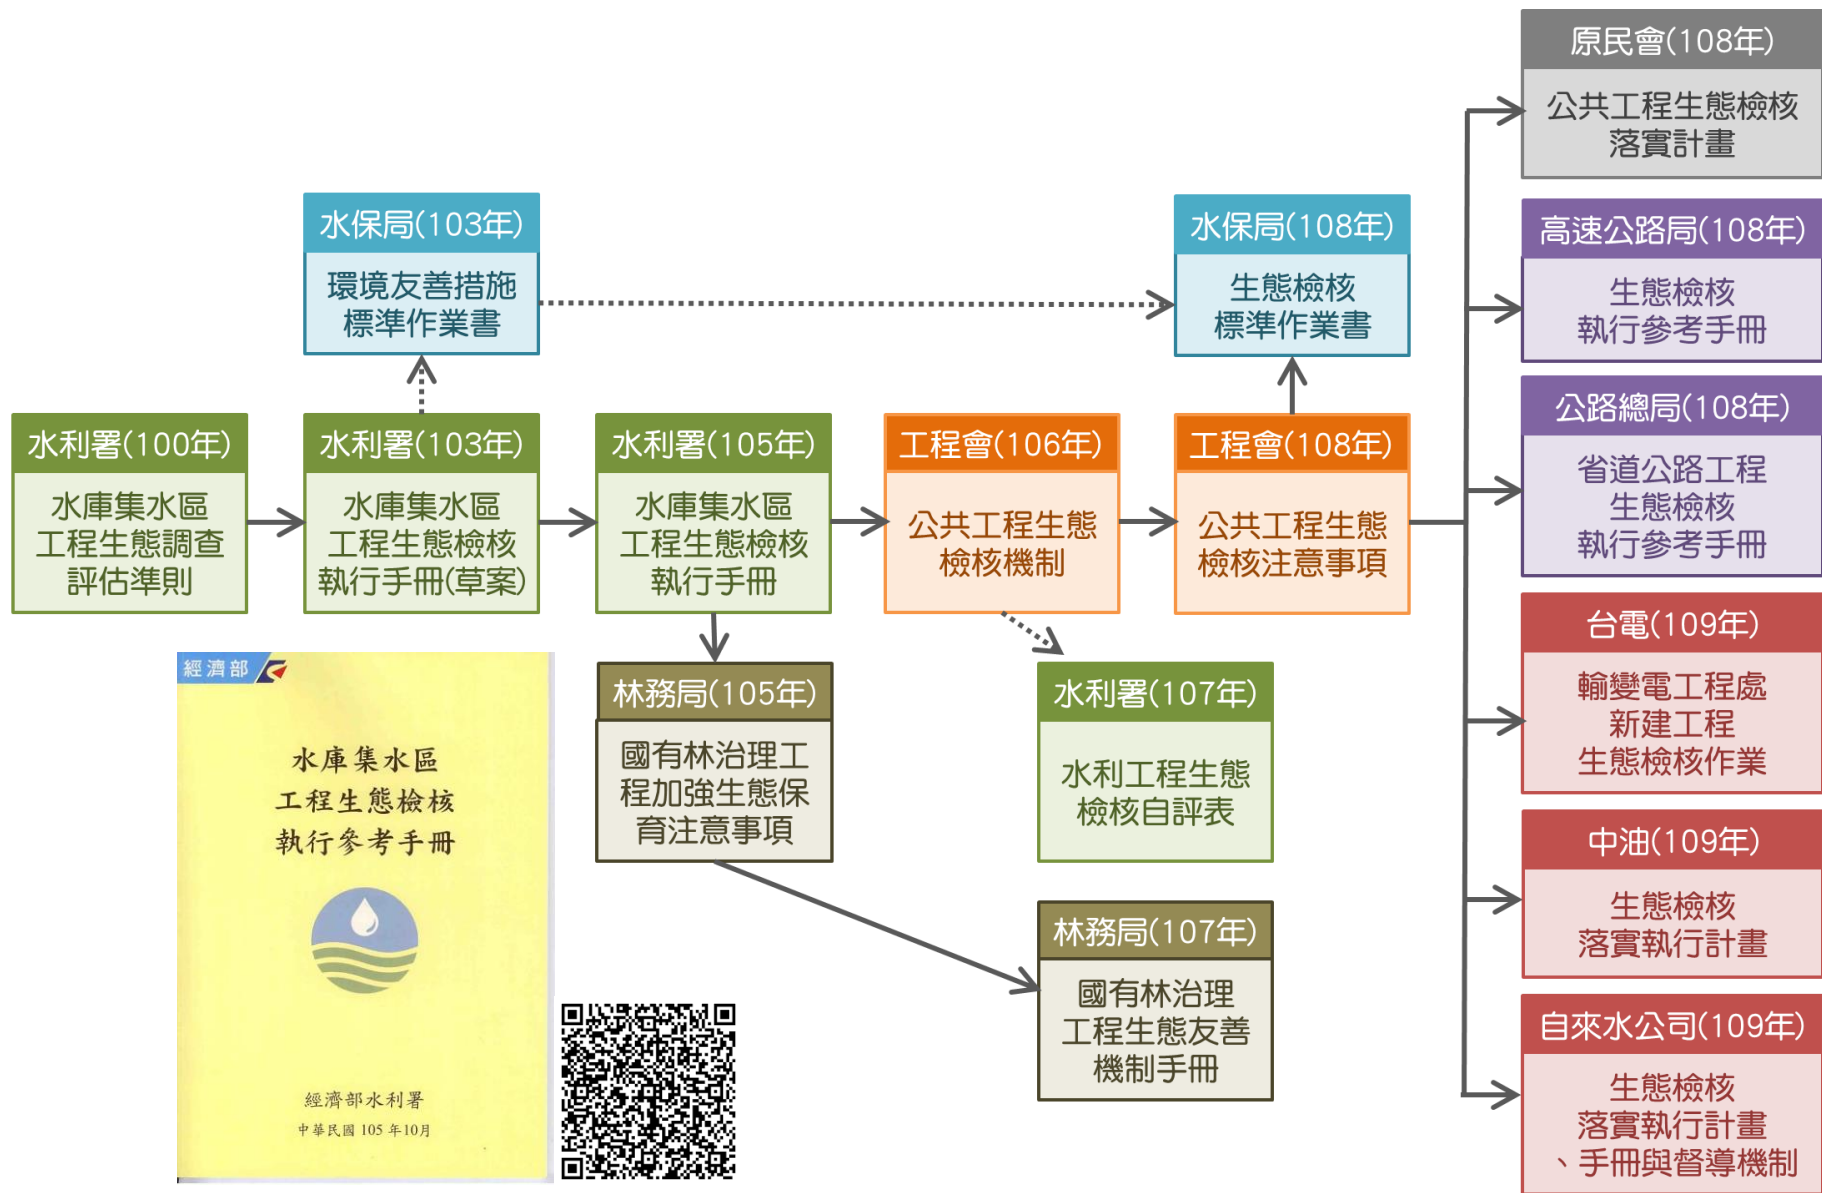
原民會(108年)
公共工程生態檢核落實計畫

水保局(103年)
環境友善措施標準作業書

水保局(108年)
生態檢核標準作業書

高速公路局(108年)
生態檢核執行參考手冊

公路總局(108年)
省道公路工程生態檢核執行參考手冊

水利署(100年)
水庫集水區工程生態調查評估準則

水利署(103年)
水庫集水區工程生態檢核執行手冊(草案)

水利署(105年)
水庫集水區工程生態檢核執行手冊

工程會(106年)
公共工程生態檢核機制

工程會(108年)
公共工程生態檢核注意事項

台電(109年)
輸變電工程處新建工程生態檢核作業

經濟部
水庫集水區工程生態檢核執行參考手冊
經濟部水利署
中華民國 105 年10月

林務局(105年)
國有林治理工程加強生態保育注意事項

水利署(107年)
水利工程生態檢核自評表

中油(109年)
生態檢核落實執行計畫

林務局(107年)
國有林治理工程生態友善機制手冊

自來水公司(109年)
生態檢核落實執行計畫、手冊與督導機制